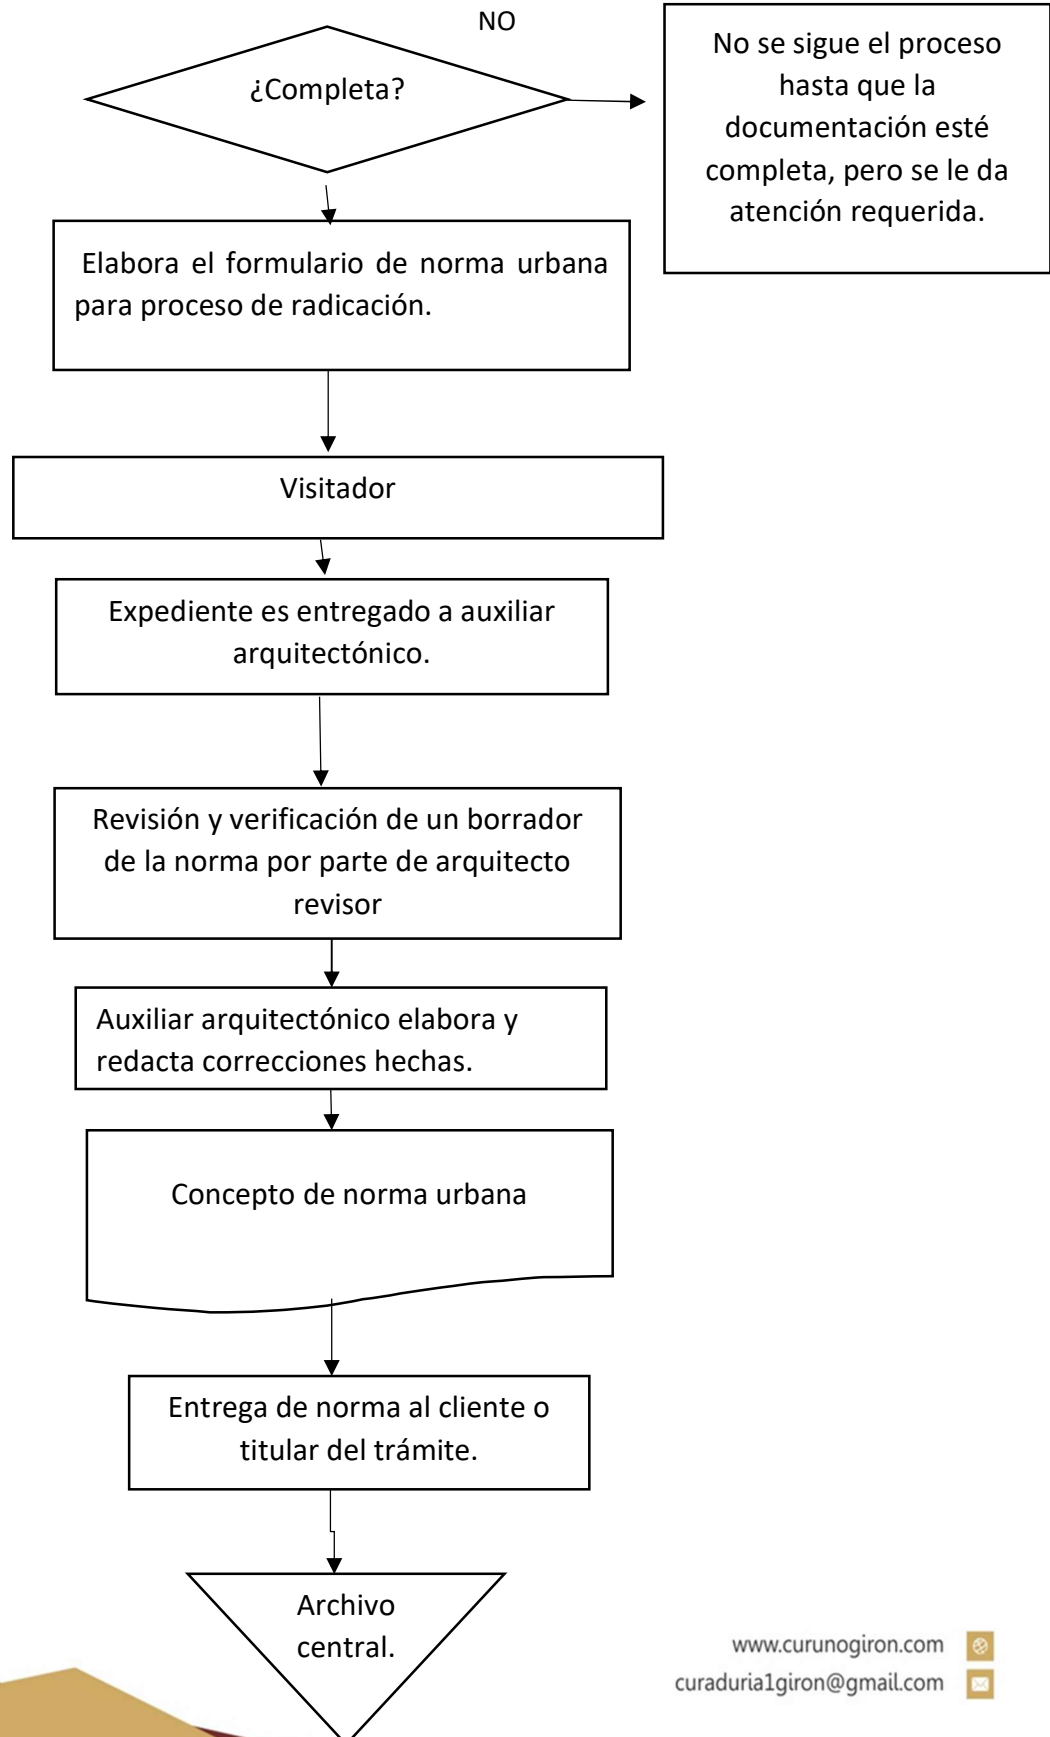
NO

¿Completa?

No se sigue el proceso hasta que la documentación esté completa, pero se le da atención requerida.

Elabora el formulario de norma urbana para proceso de radicación.

Visitador

Expediente es entregado a auxiliar arquitectónico.

Revisión y verificación de un borrador de la norma por parte de arquitecto revisor

Auxiliar arquitectónico elabora y redacta correcciones hechas.

Concepto de norma urbana

Entrega de norma al cliente o titular del trámite.

Archivo central.

www.curunogiron.com
curaduria1giron@gmail.com